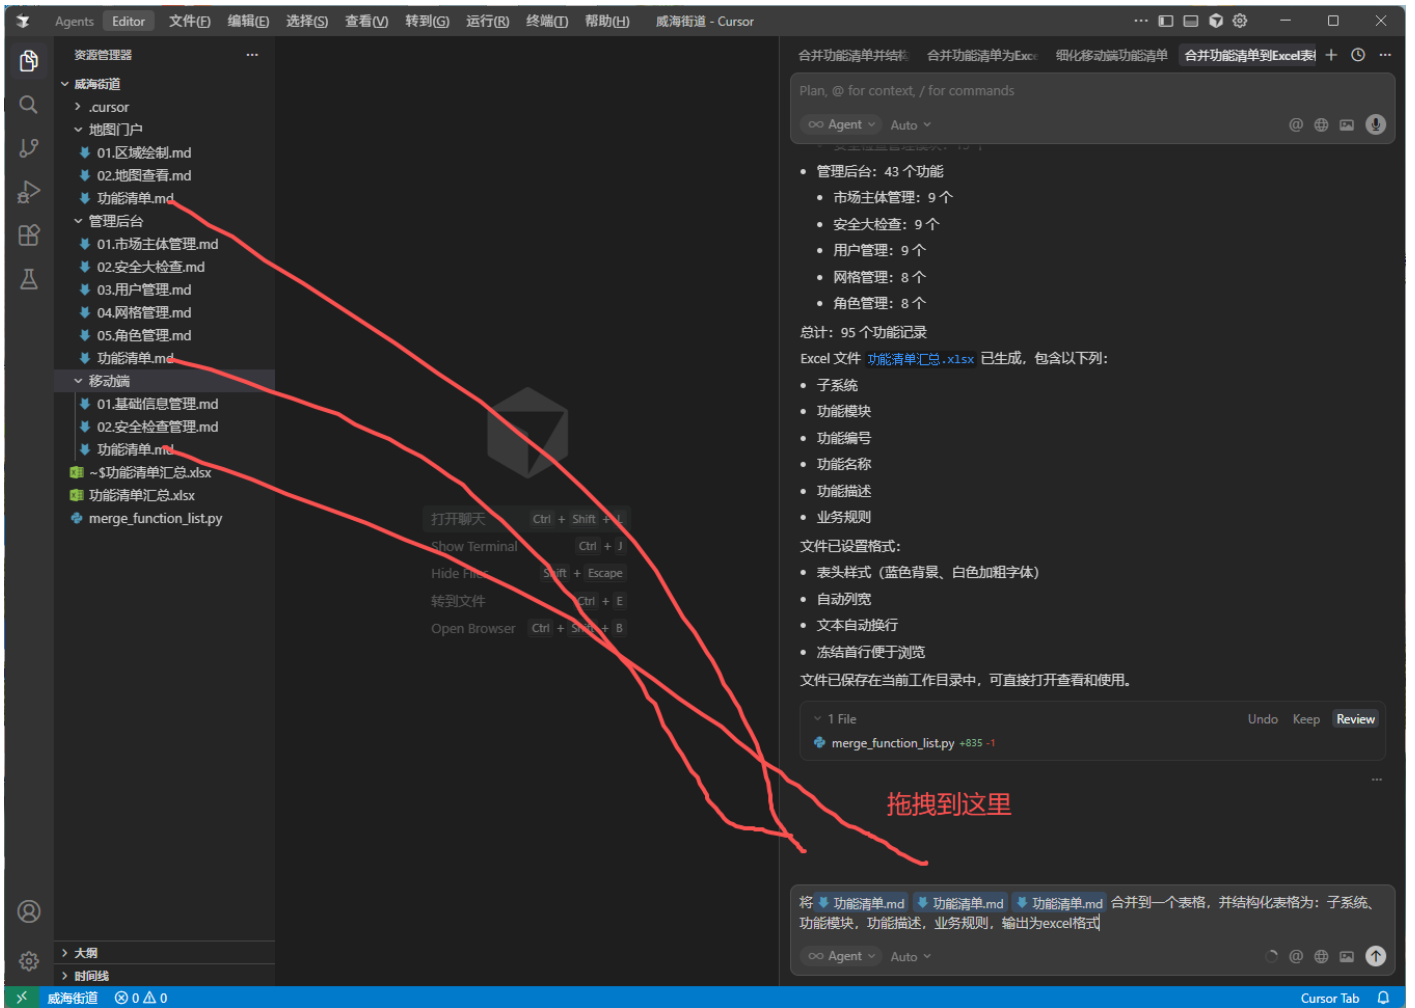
Agents Editor 文件(F) 编辑(E) 选择(S) 查看(V) 转到(G) 运行(R) 终端(T) 帮助(H) 威海街道 - Cursor

资源管理器 ...
威海街道
.cursor
地图门户
01.区域绘制.md
02.地图查看.md
功能清单.md
管理后台
01.市场主体管理.md
02.安全大检查.md
03.用户管理.md
04.网格管理.md
05.角色管理.md
功能清单.md
移动端
01.基础信息管理.md
02.安全检查管理.md
功能清单.md
~$功能清单汇总.xlsx
功能清单汇总.xlsx
merge_function_list.py

打开聊天 Ctrl + Shift + L
Show Terminal Ctrl + J
Hide Files Shift + Escape
转到文件 Ctrl + E
Open Browser Ctrl + Shift + B

合并功能清单并结构 合并功能清单为Exce 细化移动端功能清单 合并功能清单到Excel表 +

Plan, @ for context, / for commands
Agent Auto

- 管理后台：43 个功能
  - 市场主体管理：9 个
  - 安全大检查：9 个
  - 用户管理：9 个
  - 网格管理：8 个
  - 角色管理：8 个

总计：95 个功能记录

Excel 文件 功能清单汇总.xlsx 已生成，包含以下列：
- 子系统
- 功能模块
- 功能编号
- 功能名称
- 功能描述
- 业务规则

文件已设置格式：
- 表头样式（蓝色背景、白色加粗字体）
- 自动列宽
- 文本自动换行
- 冻结首行便于浏览

文件已保存在当前工作目录中，可直接打开查看和使用。

1 File Undo Keep Review
merge_function_list.py +835 -1

拖拽到这里

将 功能清单.md 功能清单.md 功能清单.md 合并到一个表格，并结构化表格为：子系统、功能模块，功能描述，业务规则，输出为excel格式

Agent Auto

大纲
时间线

威海街道 ⊗ 0 ⚠ 0 Cursor Tab